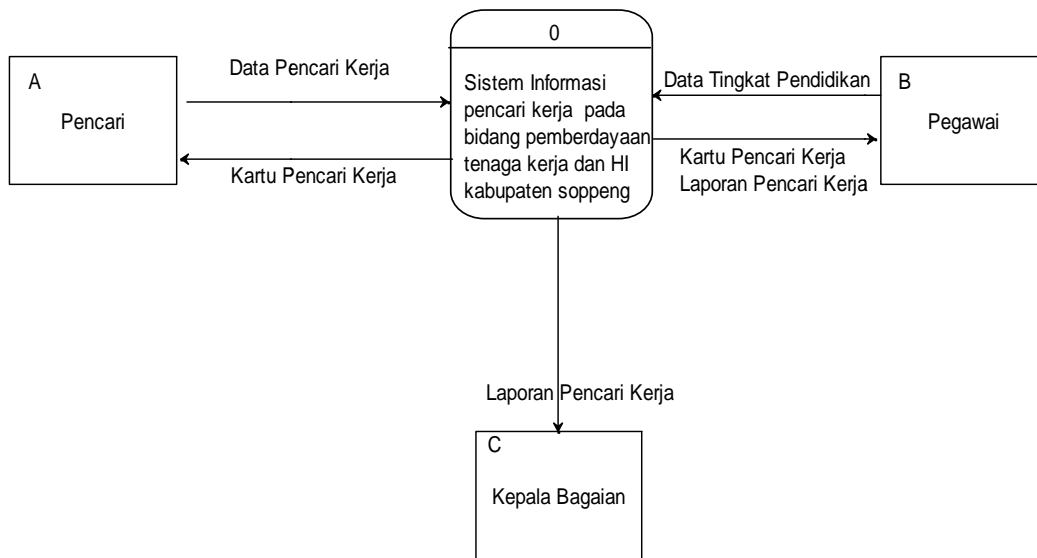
A
Pencari

Data Pencari Kerja

Kartu Pencari Kerja

0
Sistem Informasi pencari kerja pada bidang pemberdayaan tenaga kerja dan HI kabupaten soppeng

Data Tingkat Pendidikan

Kartu Pencari Kerja
Laporan Pencari Kerja

B
Pegawai

Laporan Pencari Kerja

C
Kepala Bagaian